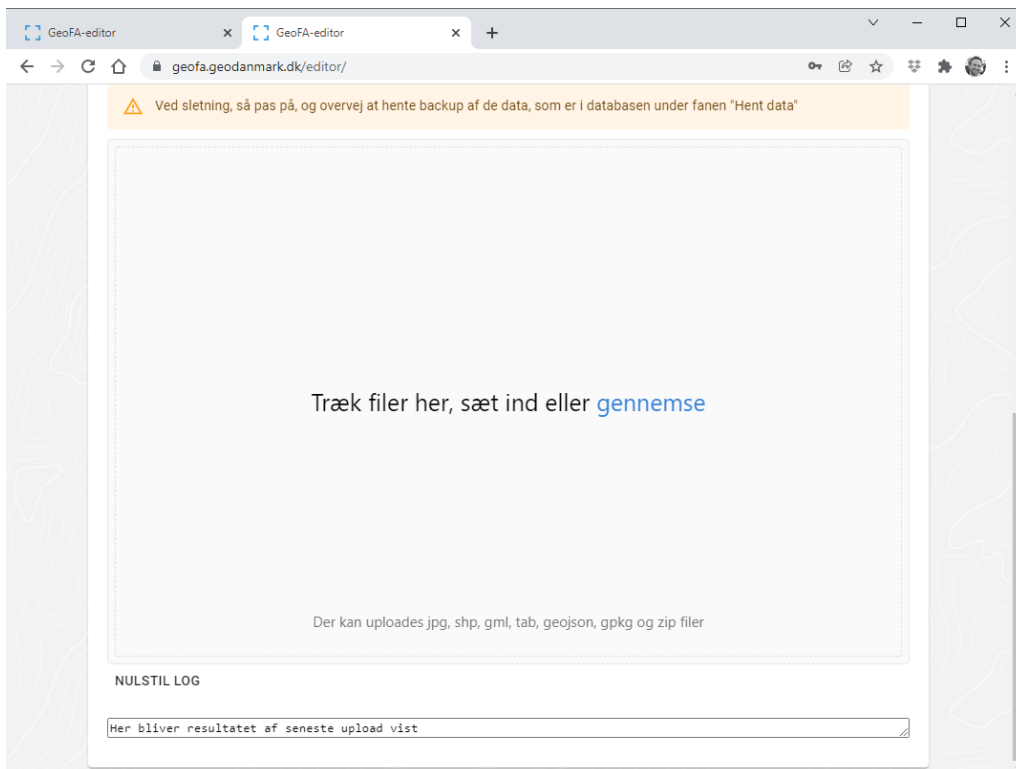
GeoFA-editor
GeoFA-editor
geofa.geodanmark.dk/editor/

Ved sletning, så pas på, og overvej at hente backup af de data, som er i databasen under fanen "Hent data"

Træk filer her, sæt ind eller gennemse

Der kan uploades jpg, shp, gml, tab, geojson, gpkg og zip filer

NULSTIL LOG

Her bliver resultatet af seneste upload vist